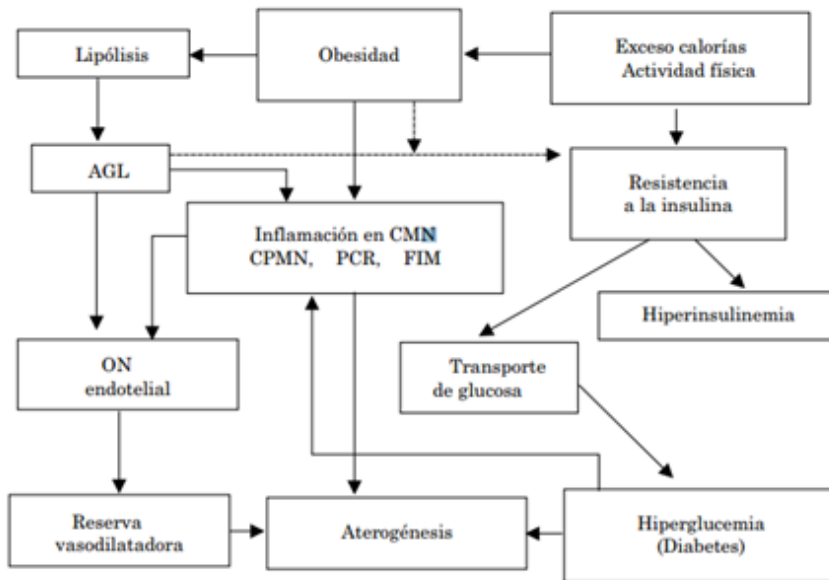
Lipólisis

Obesidad

Exceso calorías
Actividad física

AGL

Resistencia
a la insulina

Inflamación en CMN
CPMN, PCR, FIM

Hiperinsulinemia

ON
endotelial

Transporte
de glucosa

Reserva
vasodilatadora

Aterogénesis

Hiperglucemia
(Diabetes)